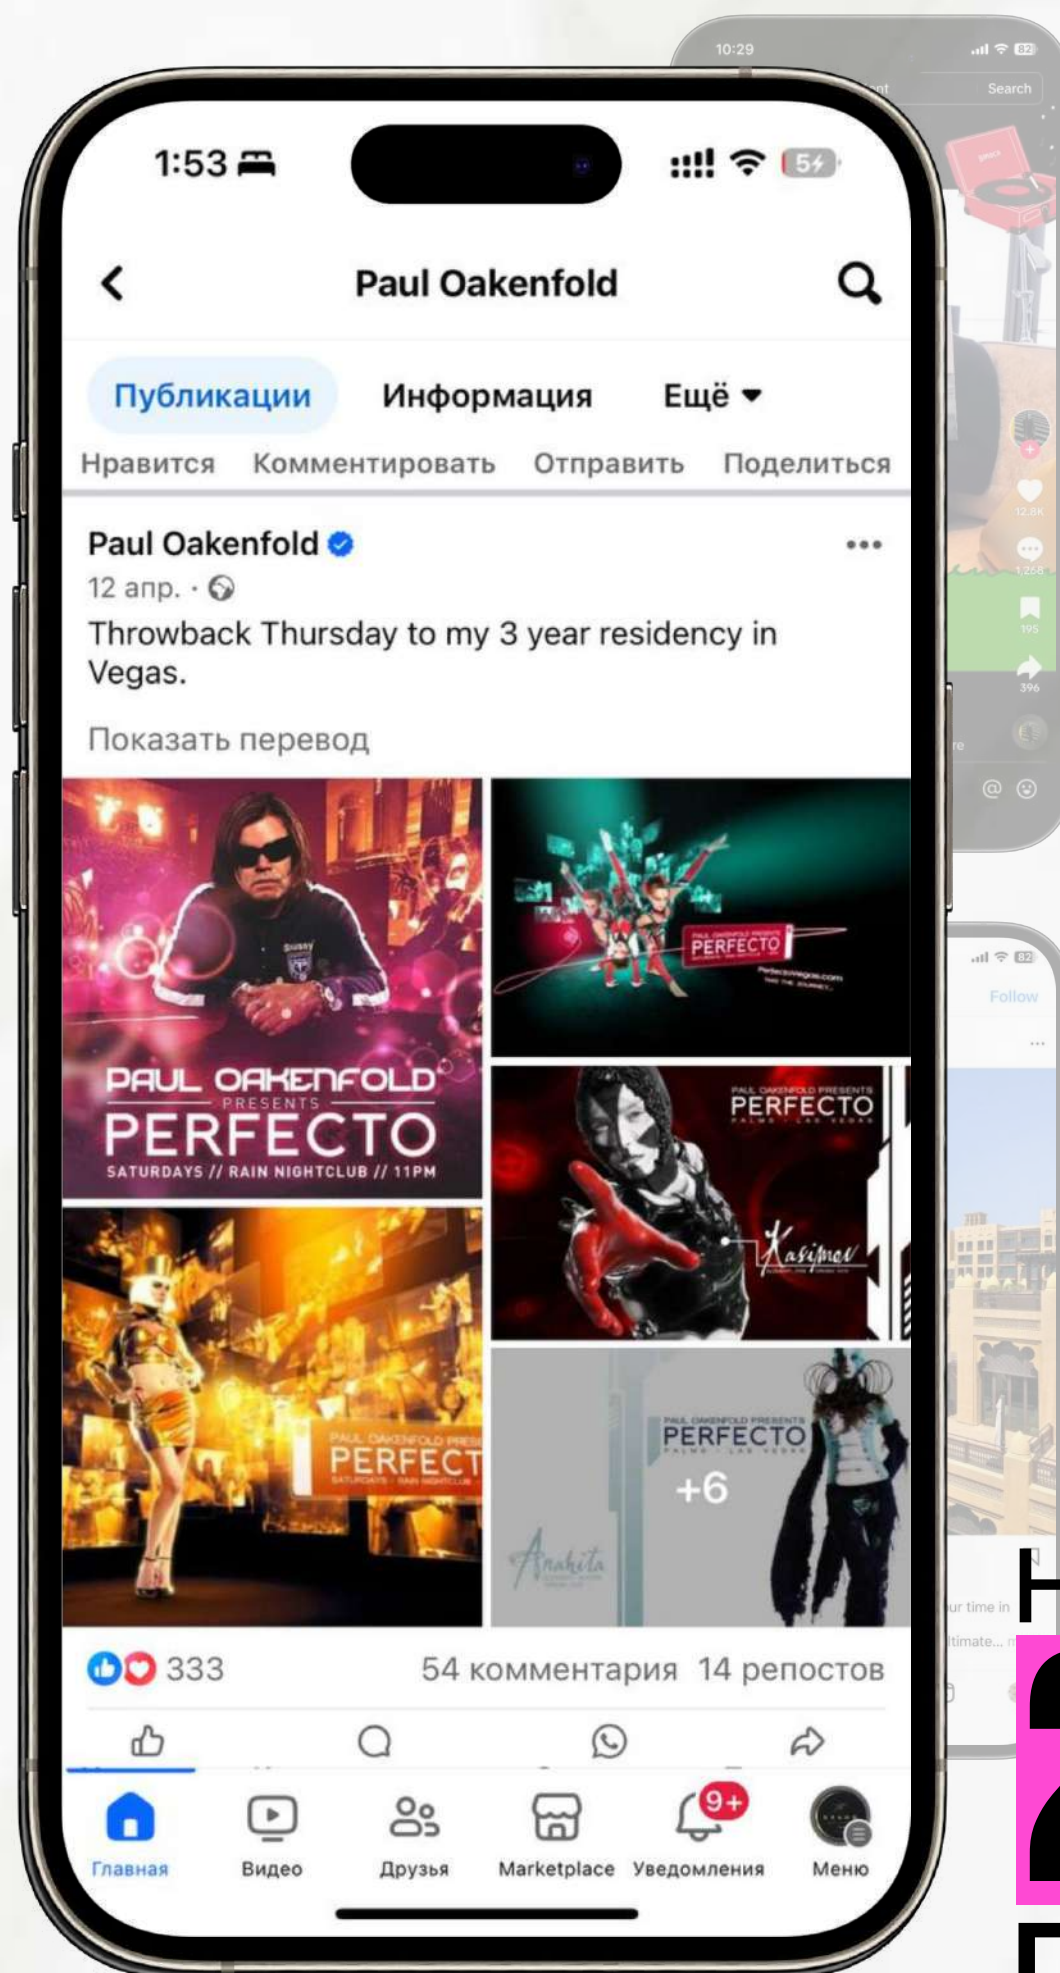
1:53

Paul Oakenfold

Публикации Информация Ещё

Нравится Комментировать Отправить Поделиться

Paul Oakenfold
12 апр. ·
Throwback Thursday to my 3 year residency in Vegas.

Показать перевод

PAUL OAKENFOLD PRESENTS PERFECTO
SATURDAYS // RAIN NIGHTCLUB // 11PM

PERFECTO

PAUL OAKENFOLD PRESENTS PERFECTO

Kasimov

PERFECT

PAUL OAKENFOLD PRESENTS PERFECTO
+6
Anahita

333 54 комментария 14 репостов

Главная Видео Друзья Marketplace Уведомления Меню
9+

10:29
Search
Follow